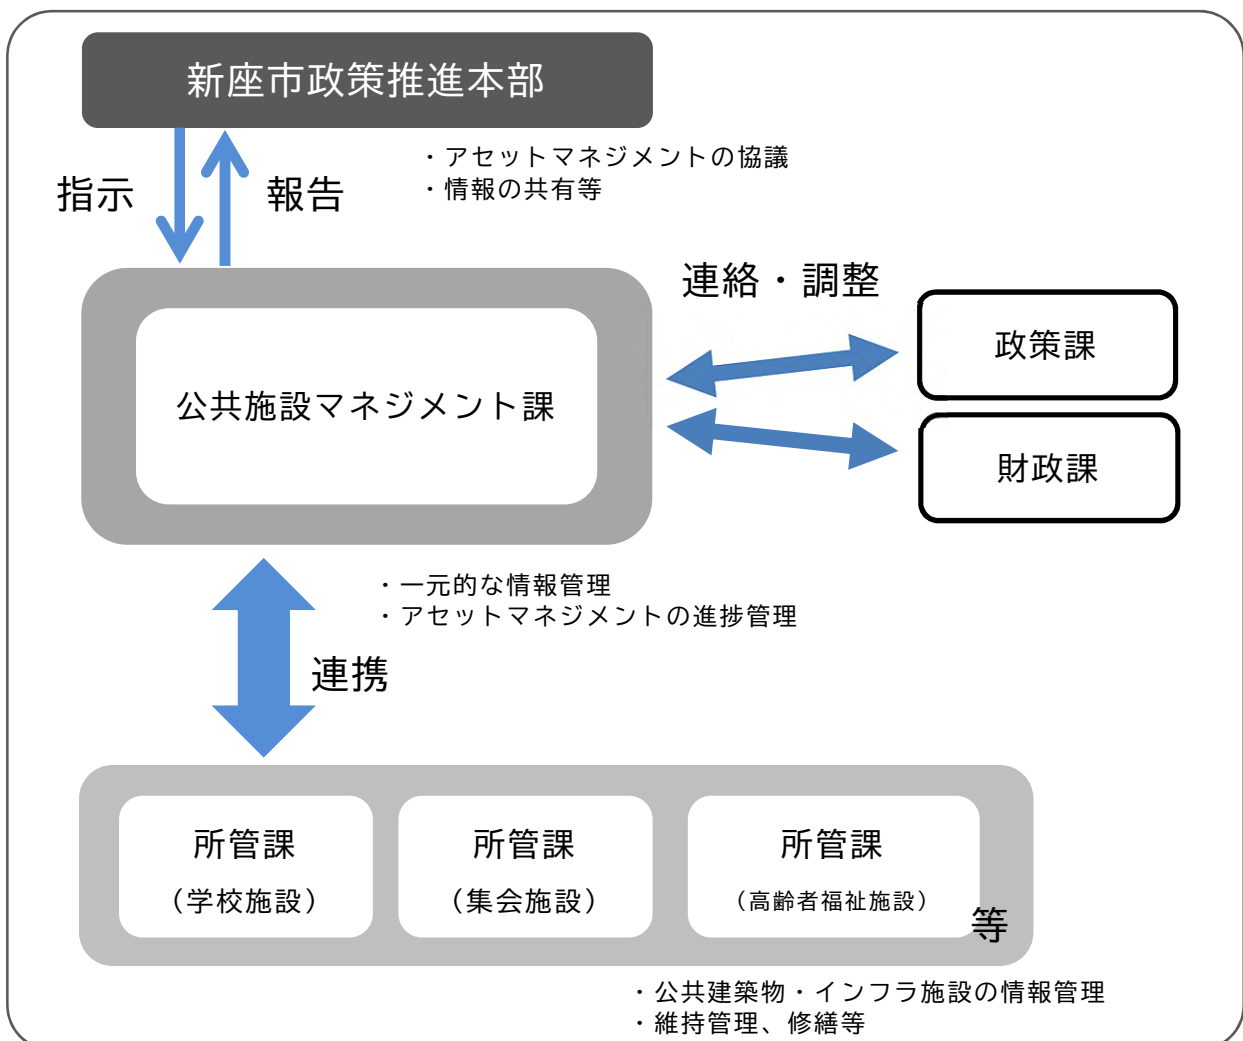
新座市政策推進本部

指示

報告

・アセットマネジメントの協議
・情報の共有等

連絡・調整

公共施設マネジメント課

政策課

財政課

・一元的な情報管理
・アセットマネジメントの進捗管理

連携

所管課
（学校施設）

所管課
（集会施設）

所管課
（高齢者福祉施設）

等

・公共建築物・インフラ施設の情報管理
・維持管理、修繕等